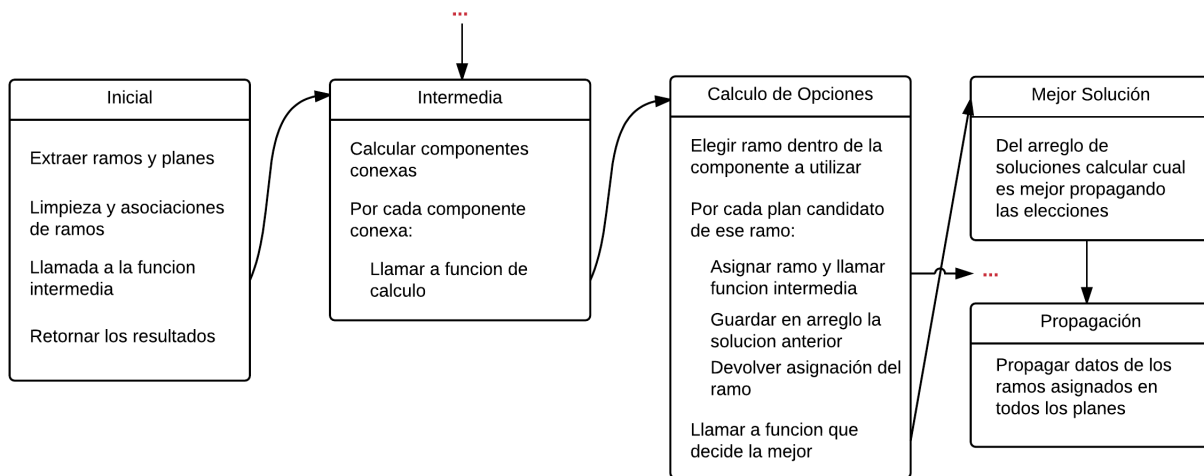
...

Inicial

Extraer ramos y planes

Limpieza y asociaciones de ramos

Llamada a la funcion intermedia

Retornar los resultados

Intermedia

Calcular componentes conexas

Por cada componente conexa:

Llamar a funcion de calculo

Calculo de Opciones

Elegir ramo dentro de la componente a utilizar

Por cada plan candidato de ese ramo:

Asignar ramo y llamar funcion intermedia

Guardar en arreglo la solucion anterior

Devolver asignación del ramo

Llamar a funcion que decide la mejor

...

Mejor Solución

Del arreglo de soluciones calcular cual es mejor propagando las elecciones

Propagación

Propagar datos de los ramos asignados en todos los planes